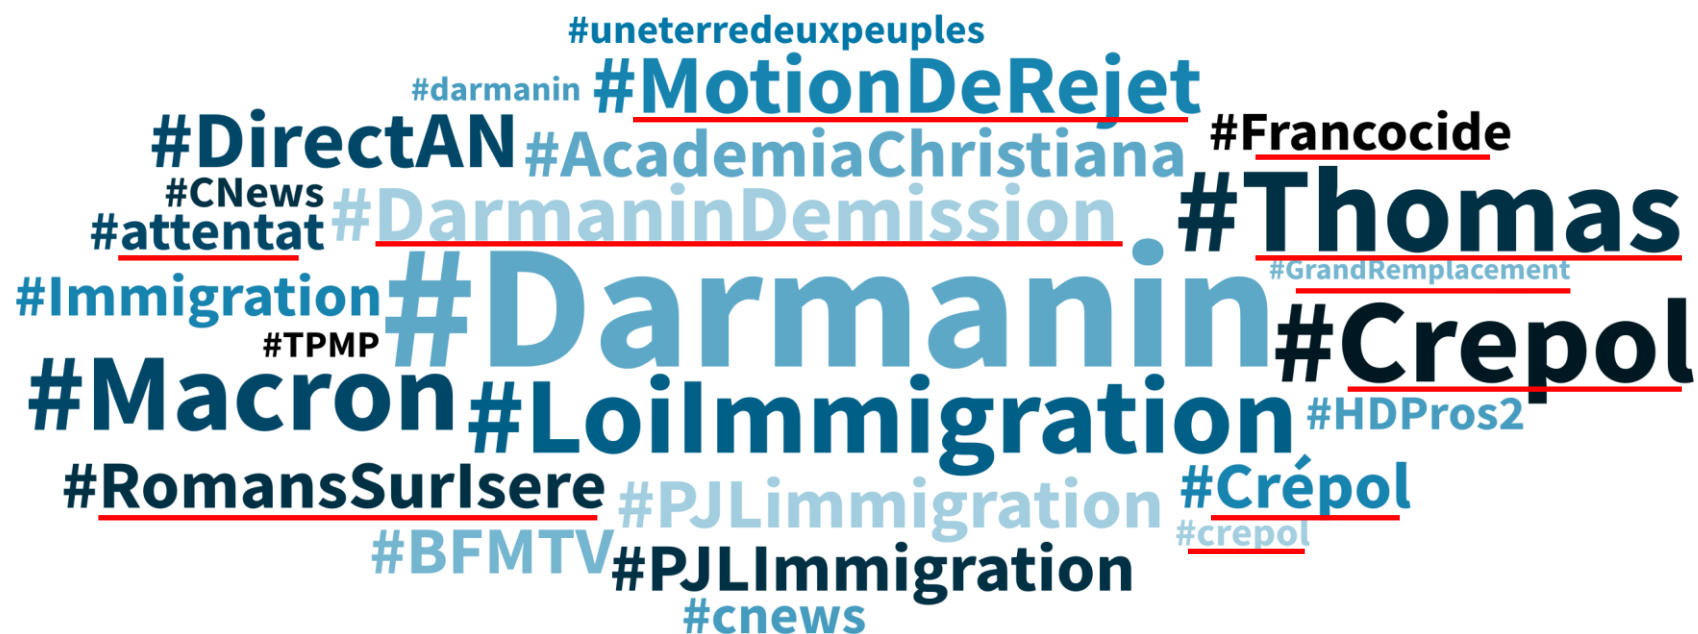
#uneterredeuxpeuples
#darmanin #MotionDeRejet
#DirectAN #AcademiaChristiana #Francocide
#CNews
#attentat #DarmaninDemission #Thomas
#GrandRemplacement
#Immigration #Darmanin
#TPMP #Crepol
#Macron #LoiImmigration #HDPros2
#RomansSurIsere #PJLimmigration #Crépol
#crepol
#BFMTV #PJLImmigration
#cnews